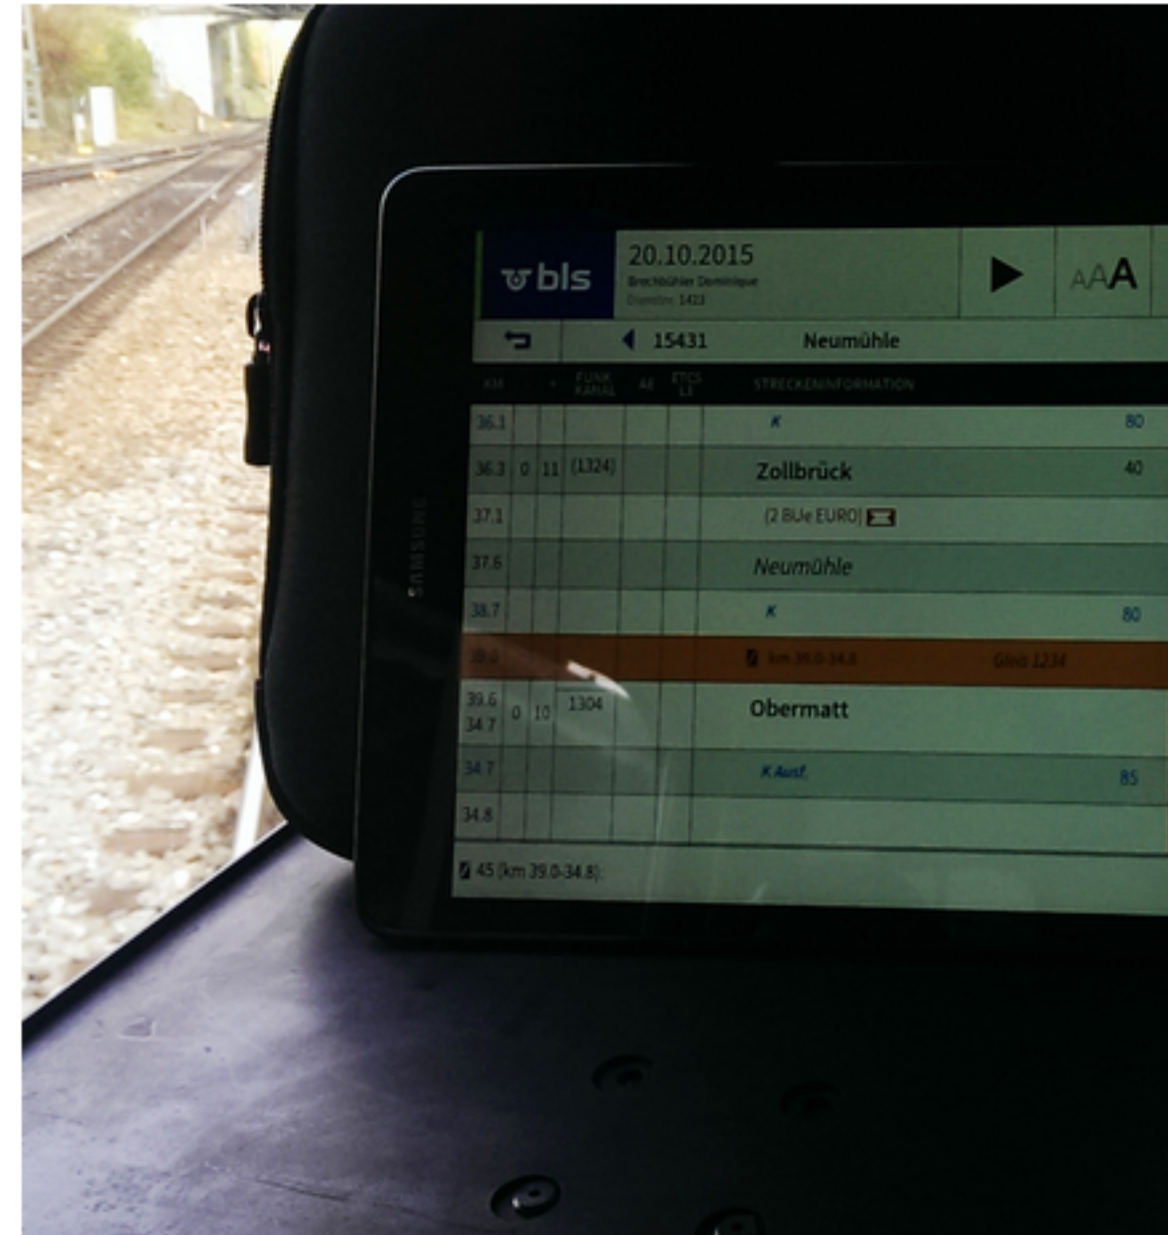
bls
20.10.2015
Brechbühler Dominique
Dienstnr. 1423
AAA

15431 Neumühle

| KM | | | FUNK KANAL | AE | ETCS L1 | STRECKENINFORMATION | |
|---|---|---|---|---|---|---|---|
| 36.1 | | | | | | K | 80 |
| 36.3 | 0 | 11 | (1324) | | | Zollbrück | 40 |
| 37.1 | | | | | | (2 BUe EURO) | |
| 37.6 | | | | | | Neumühle | |
| 38.7 | | | | | | K | 80 |
| 39.0 | | | | | | km 39.0-34.8 | Gleis 1234 |
| 39.6 34.7 | 0 | 10 | 1304 | | | Obermatt | |
| 34.7 | | | | | | K Ausf. | 85 |
| 34.8 | | | | | | | |

45 (km 39.0-34.8):

SAMSUNG